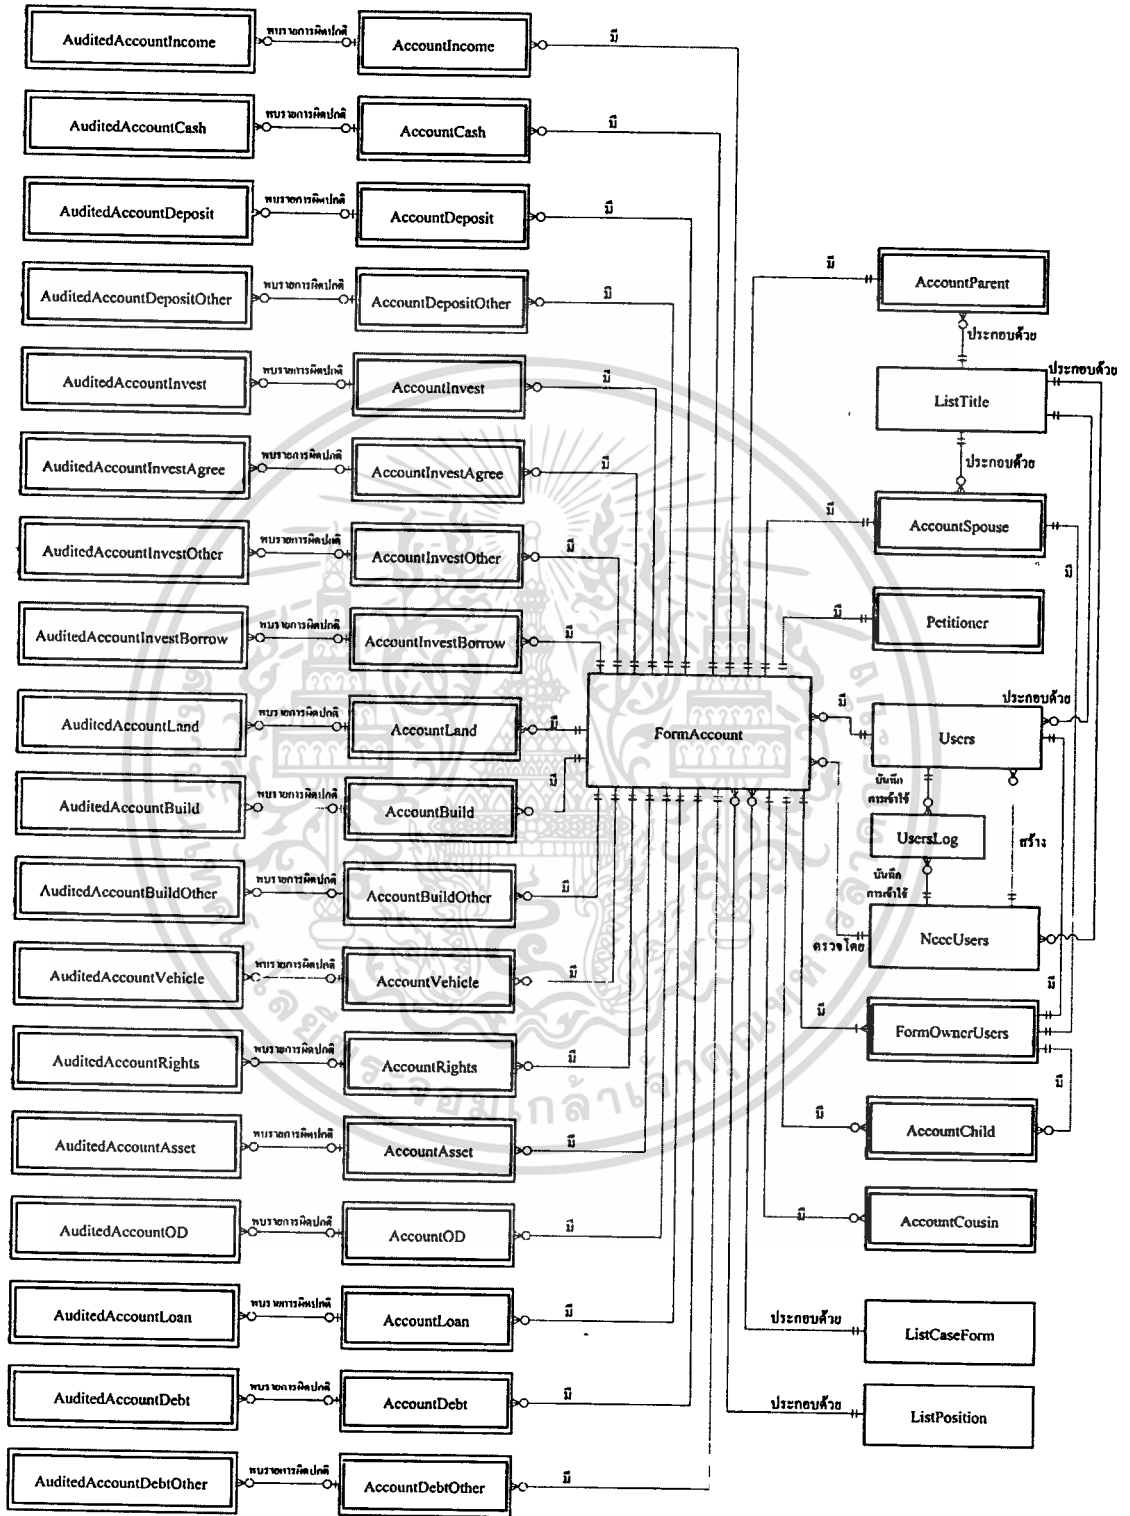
AuditedAccountIncome
พบรายการผิดปกติ
AccountIncome
มี

AuditedAccountCash
พบรายการผิดปกติ
AccountCash
มี

AuditedAccountDeposit
พบรายการผิดปกติ
AccountDeposit
มี

AuditedAccountDepositOther
พบรายการผิดปกติ
AccountDepositOther
มี

AuditedAccountInvest
พบรายการผิดปกติ
AccountInvest
มี

AuditedAccountInvestAgree
พบรายการผิดปกติ
AccountInvestAgree
มี

AuditedAccountInvestOther
พบรายการผิดปกติ
AccountInvestOther
มี

AuditedAccountInvestBorrow
พบรายการผิดปกติ
AccountInvestBorrow
มี

AuditedAccountLand
พบรายการผิดปกติ
AccountLand
มี

AuditedAccountBuild
พบรายการผิดปกติ
AccountBuild
มี

AuditedAccountBuildOther
พบรายการผิดปกติ
AccountBuildOther
มี

AuditedAccountVehicle
พบรายการผิดปกติ
AccountVehicle
มี

AuditedAccountRights
พบรายการผิดปกติ
AccountRights
มี

AuditedAccountAsset
พบรายการผิดปกติ
AccountAsset
มี

AuditedAccountOD
พบรายการผิดปกติ
AccountOD
มี

AuditedAccountLoan
พบรายการผิดปกติ
AccountLoan
มี

AuditedAccountDebt
พบรายการผิดปกติ
AccountDebt
มี

AuditedAccountDebtOther
พบรายการผิดปกติ
AccountDebtOther
มี

FormAccount

มี
AccountParent
ประกอบด้วย
ListTitle
ประกอบด้วย
ประกอบด้วย
มี
AccountSpouse
มี
มี
Petitioner
มี
Users
ประกอบด้วย
บันทึก การเข้าใช้
UsersLog
สร้าง
บันทึก การเข้าใช้
NcccUsers
ตรวจโดย
มี
FormOwnerUsers
มี
มี
มี
AccountChild
มี
AccountCousin
ประกอบด้วย
ListCaseForm
ประกอบด้วย
ListPosition